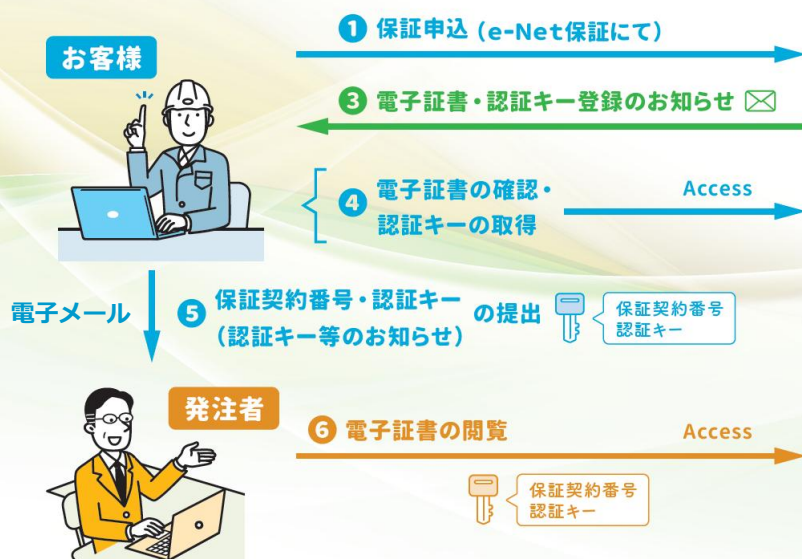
お客様

1 保証申込（e-Net保証にて）

3 電子証書・認証キー登録のお知らせ

4 電子証書の確認・認証キーの取得

Access

電子メール

5 保証契約番号・認証キー（認証キー等のお知らせ）の提出

保証契約番号
認証キー

発注者

6 電子証書の閲覧

Access

保証契約番号
認証キー